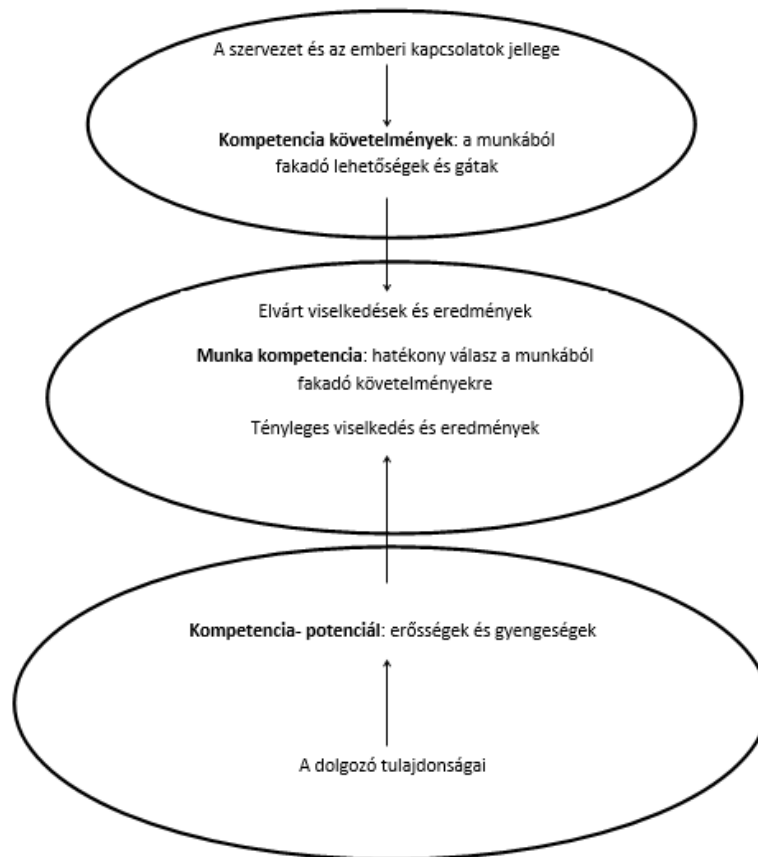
A szervezet és az emberi kapcsolatok jellege

Kompetencia követelmények: a munkából fakadó lehetőségek és gátak

Elvárt viselkedések és eredmények

Munka kompetencia: hatékony válasz a munkából fakadó követelményekre

Tényleges viselkedés és eredmények

Kompetencia- potenciál: erősségek és gyengeségek

A dolgozó tulajdonságai